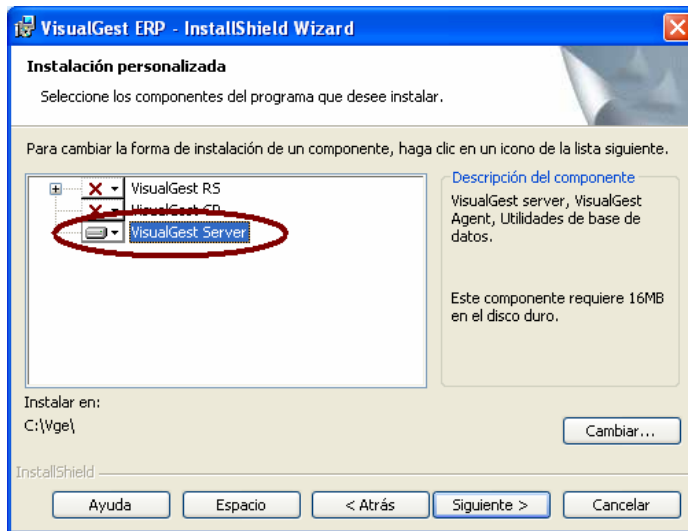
VisualGest ERP - InstallShield Wizard

Instalación personalizada

Seleccione los componentes del programa que desee instalar.

Para cambiar la forma de instalación de un componente, haga clic en un icono de la lista siguiente.

VisualGest RS
VisualGest CP
VisualGest Server

Descripción del componente

VisualGest server, VisualGest Agent, Utilidades de base de datos.

Este componente requiere 16MB en el disco duro.

Instalar en:
C:\Vge\

Cambiar...

InstallShield

Ayuda
Espacio
< Atrás
Siguiente >
Cancelar